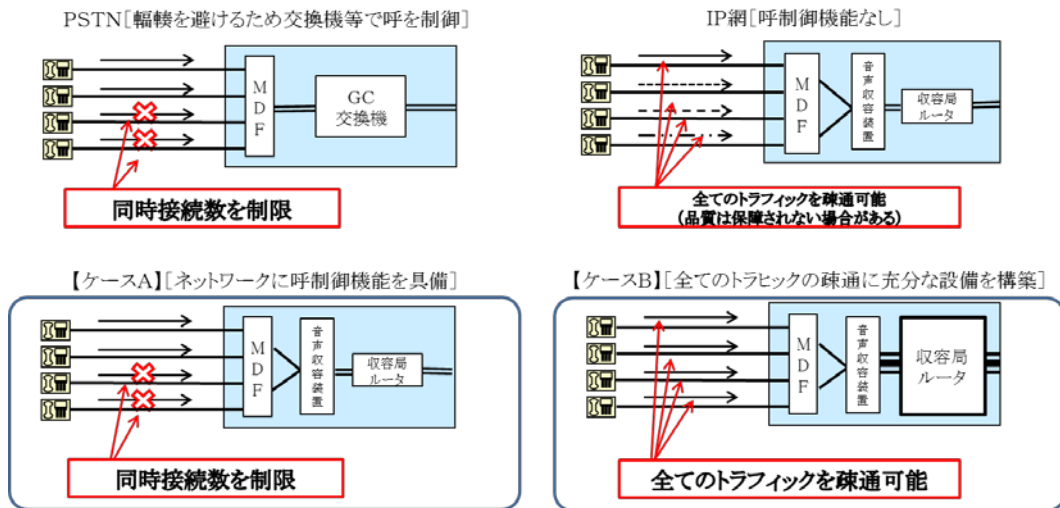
PSTN[輻輳を避けるため交換機等で呼を制御]

MDF

GC 交換機

同時接続数を制限

IP網[呼制御機能なし]

MDF

音声収容装置

収容局ルータ

全てのトラフィックを疎通可能
（品質は保障されない場合がある）

【ケースA】[ネットワークに呼制御機能を具備]

MDF

音声収容装置

収容局ルータ

同時接続数を制限

【ケースB】[全てのトラヒックの疎通に充分な設備を構築]

MDF

音声収容装置

収容局ルータ

全てのトラフィックを疎通可能